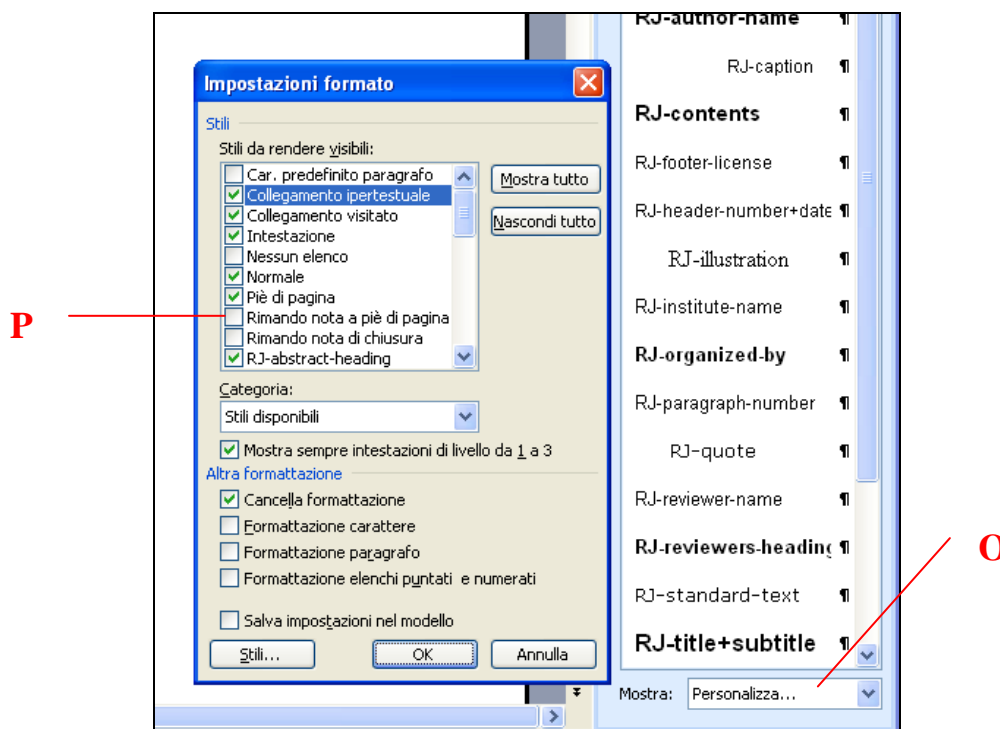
Impostazioni formato

Stili

Stili da rendere visibili:

Car. predefinito paragrafo
Collegamento ipertestuale
Collegamento visitato
Intestazione
Nessun elenco
Normale
Piè di pagina
Rimando nota a piè di pagina
Rimando nota di chiusura
RJ-abstract-heading

Mostra tutto

Nascondi tutto

Categoria:

Stili disponibili

Mostra sempre intestazioni di livello da 1 a 3

Altra formattazione

Cancella formattazione
Formattazione carattere
Formattazione paragrafo
Formattazione elenchi puntati e numerati

Salva impostazioni nel modello

Stili...
OK
Annulla

P

RJ-author-name ¶
RJ-caption ¶
RJ-contents ¶
RJ-footer-license ¶
RJ-header-number+date ¶
RJ-illustration ¶
RJ-institute-name ¶
RJ-organized-by ¶
RJ-paragraph-number ¶
RJ-quote ¶
RJ-reviewer-name ¶
RJ-reviewers-heading ¶
RJ-standard-text ¶
RJ-title+subtitle ¶

Mostra: Personalizza...

O